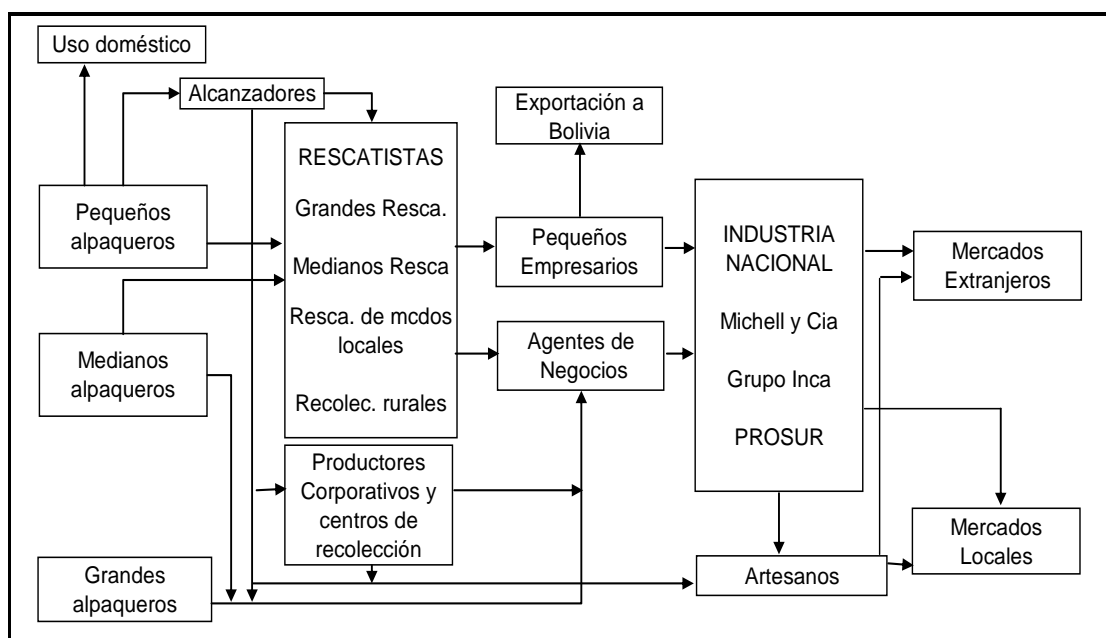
Uso doméstico

Alcanzadores

Exportación a Bolivia

RESCATISTAS

Grandes Resca.

Medianos Resca

Resca. de mcdos locales

Recolec. rurales

Pequeños alpaqueros

Medianos alpaqueros

Grandes alpaqueros

Pequeños Empresarios

Agentes de Negocios

INDUSTRIA NACIONAL

Michell y Cia

Grupo Inca

PROSUR

Mercados Extranjeros

Productores Corporativos y centros de recolección

Mercados Locales

Artesanos